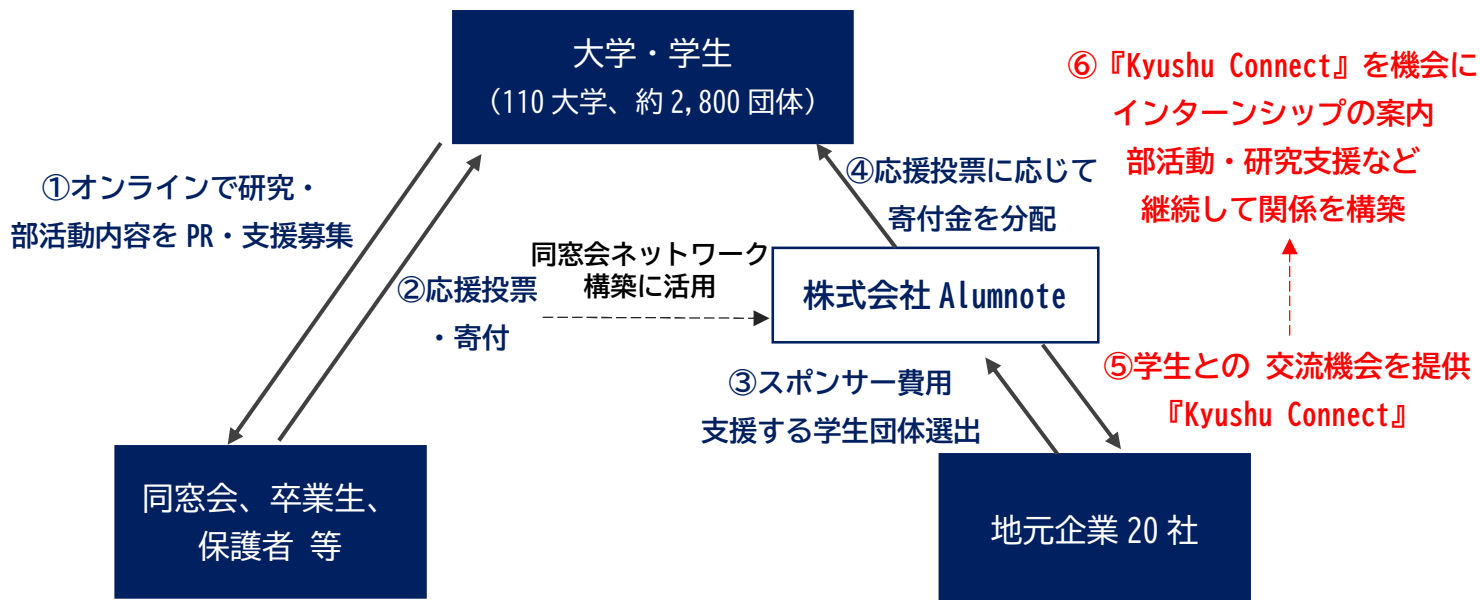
大学・学生
（110大学、約2,800団体）

⑥『Kyushu Connect』を機会に
インターンシップの案内
部活動・研究支援など
継続して関係を構築

①オンラインで研究・
部活動内容をPR・支援募集

④応援投票に応じて
寄付金を分配

同窓会ネットワーク
構築に活用

②応援投票
・寄付

株式会社Alumnote

③スポンサー費用
支援する学生団体選出

⑤学生との 交流機会を提供
『Kyushu Connect』

同窓会、卒業生、
保護者 等

地元企業20社